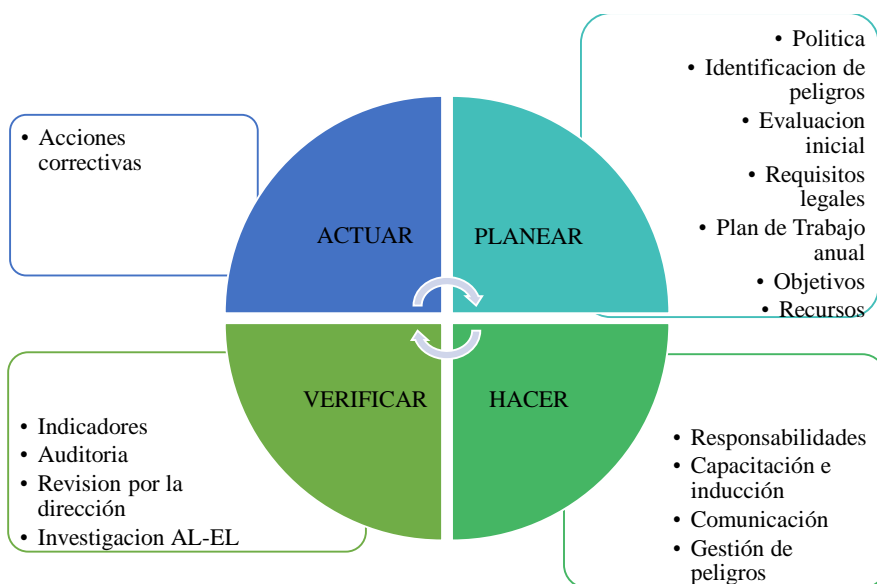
• Acciones correctivas

ACTUAR

PLANEAR

• Politica
• Identificacion de peligros
• Evaluacion inicial
• Requisitos legales
• Plan de Trabajo anual
• Objetivos
• Recursos

VERIFICAR

HACER

• Indicadores
• Auditoria
• Revision por la dirección
• Investigacion AL-EL

• Responsabilidades
• Capacitación e inducción
• Comunicación
• Gestión de peligros